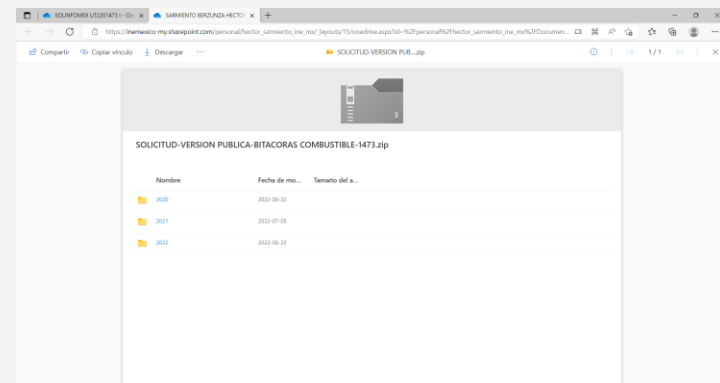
SOLINFOMEX UT2201473 - On ×
SARMIENTO BERZUNZA HECTOR ×
+

https://inemexico-my.sharepoint.com/personal/hector_sarmiento_ine_mx/_layouts/15/onedrive.aspx?id=%2Fpersonal%2Fhector_sarmiento_ine_mx%2FDocumen...

Compartir
Copiar vínculo
Descargar
···
SOLICITUD-VERSION PUB....zip
1 / 1

SOLICITUD-VERSION PUBLICA-BITACORAS COMBUSTIBLE-1473.zip

| Nombre | Fecha de mo... | Tamaño del a... |
|---|---|---|
| 2020 | 2022-06-22 | |
| 2021 | 2022-07-05 | |
| 2022 | 2022-06-22 | |